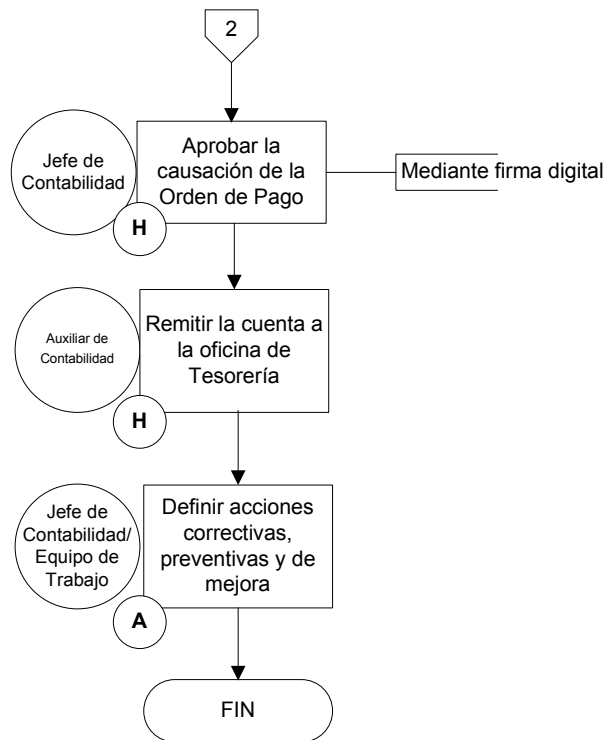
2

Jefe de Contabilidad

Aprobar la causación de la Orden de Pago

H

Mediante firma digital

Auxiliar de Contabilidad

Remitir la cuenta a la oficina de Tesorería

H

Jefe de Contabilidad/ Equipo de Trabajo

Definir acciones correctivas, preventivas y de mejora

A

FIN